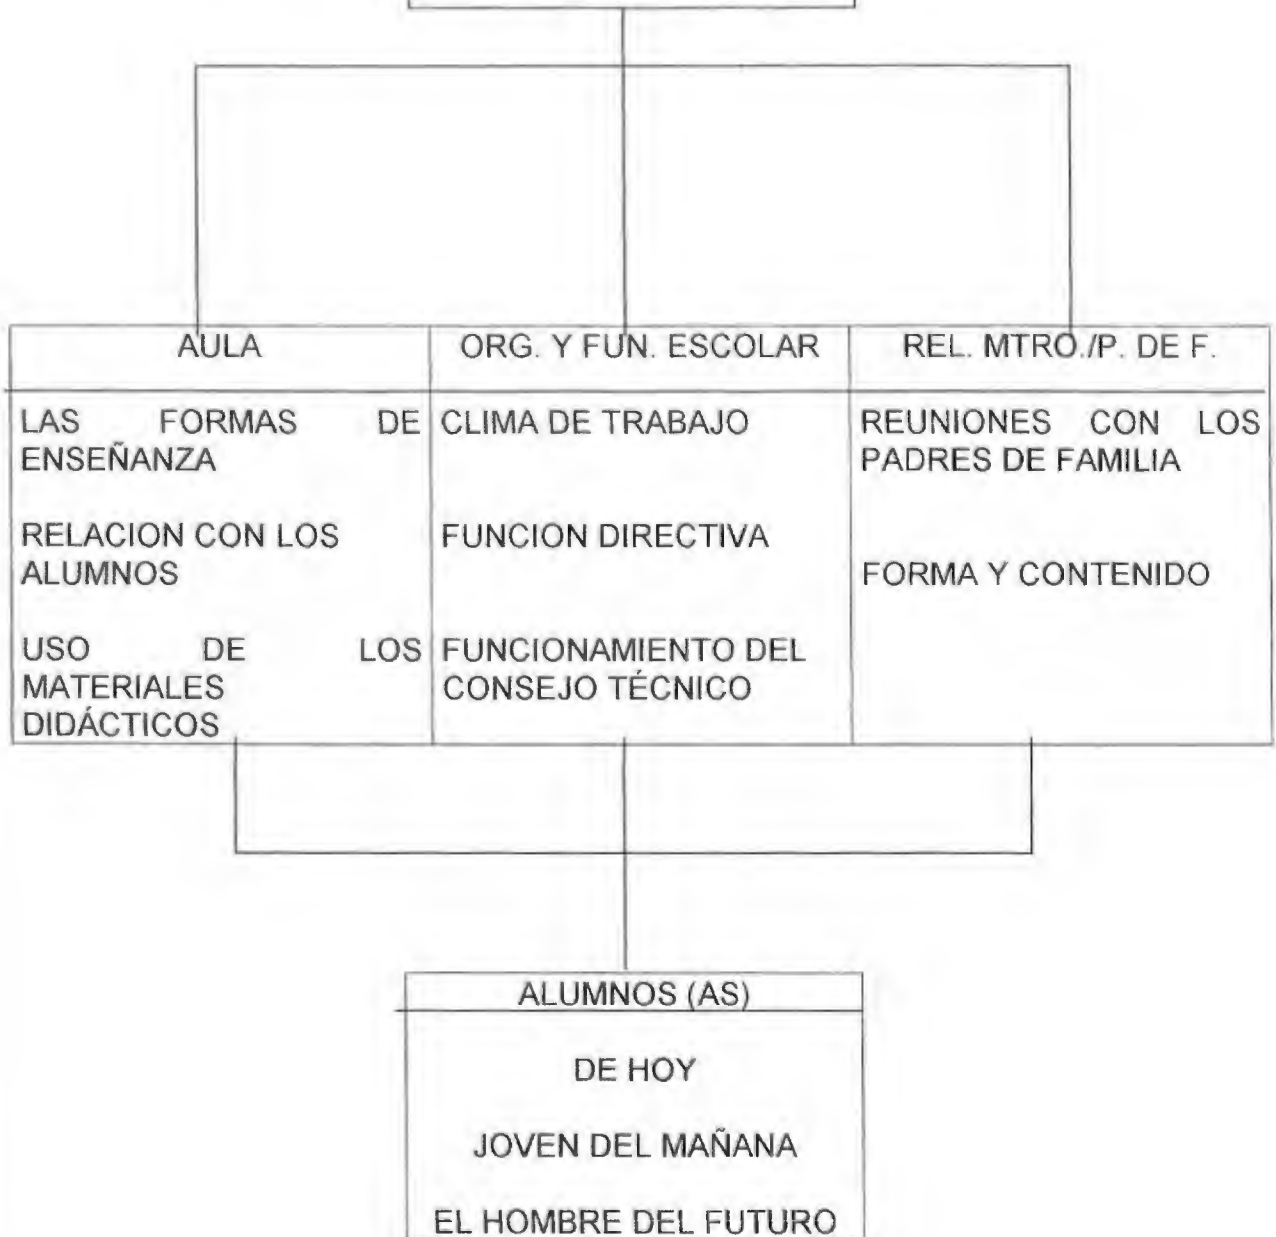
| AULA | ORG. Y FUN. ESCOLAR | REL. MTRO./P. DE F. |
|---|---|---|
| LAS FORMAS DE ENSEÑANZA<br><br>RELACION CON LOS ALUMNOS<br><br>USO DE LOS MATERIALES DIDÁCTICOS | CLIMA DE TRABAJO<br><br>FUNCION DIRECTIVA<br><br>FUNCIONAMIENTO DEL CONSEJO TÉCNICO | REUNIONES CON LOS PADRES DE FAMILIA<br><br>FORMA Y CONTENIDO |

| ALUMNOS (AS) |
|---|
| DE HOY<br><br>JOVEN DEL MAÑANA<br><br>EL HOMBRE DEL FUTURO |